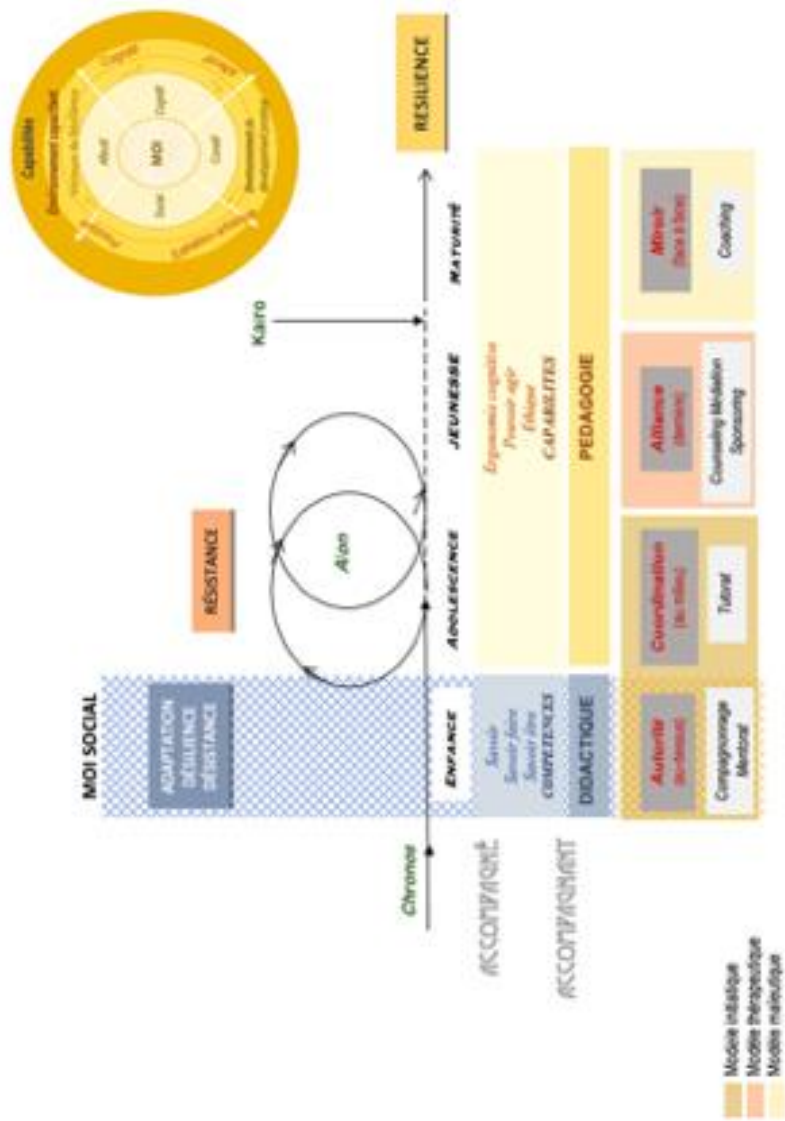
MOI SOCIAL

ADAPTATION
RÉSILIENCE
DÉSISTANCE

RÉSISTANCE

RESILIENCE

Kairo

Aïon

Chronos

ENFANCE

ADOLESCENCE

JEUNESSE

MATURITÉ

ACCOMPAGNÉ

ACCOMPAGNANT

Savoir
Savoir faire
Savoir être
COMPÉTENCES

Ergonomie cognitive
Pouvoir agir
Vouloir
CAPABILITÉS

DIDACTIQUE

PEDAGOGIE

Autorité
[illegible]

Compagnonage
Mentorat

Coordination
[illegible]

Tutorat

Alliance
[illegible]

Counseling Médiation
Sponsoring

Miroir
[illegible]

Coaching

Capabilités
Développement capacitaire
MOI
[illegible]

Modèle initiatique
Modèle thérapeutique
Modèle maïeutique